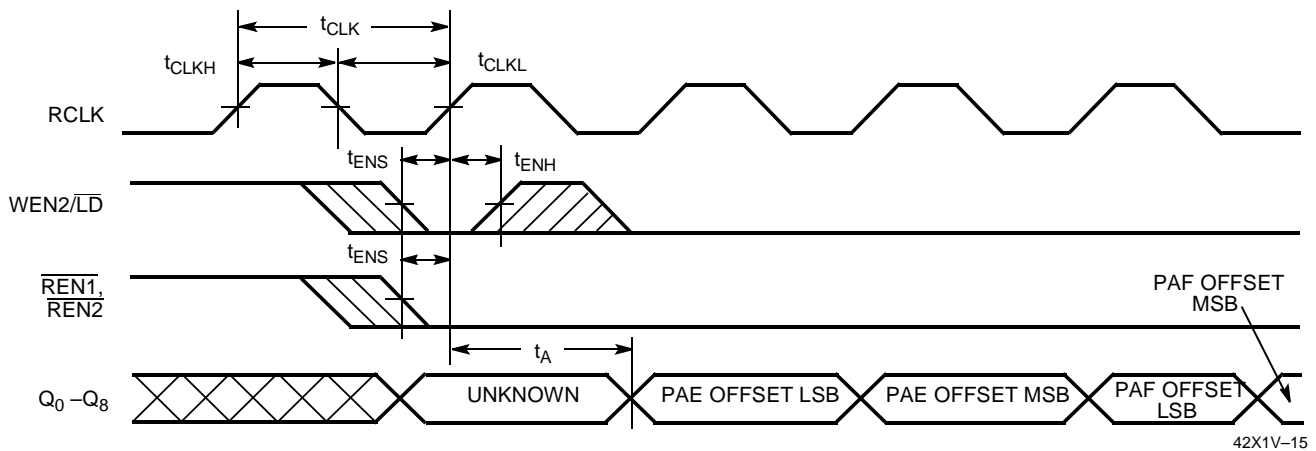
$t_{CLK}$

$t_{CLKH}$

$t_{CLKL}$

RCLK

$t_{ENS}$

$t_{ENH}$

WEN2/$\overline{LD}$

$t_{ENS}$

$\overline{REN1}$, $\overline{REN2}$

PAF OFFSET MSB

$t_A$

$Q_0 - Q_8$

UNKNOWN

PAE OFFSET LSB

PAE OFFSET MSB

PAF OFFSET LSB

42X1V–15